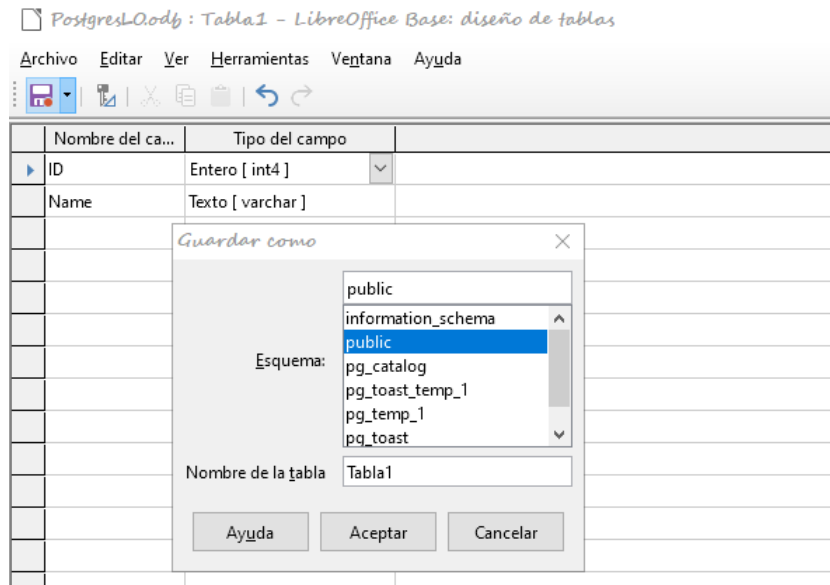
PostgresLO.odb : Tabla1 - LibreOffice Base: diseño de tablas

Archivo Editar Ver Herramientas Ventana Ayuda

| | Nombre del ca... | Tipo del campo |
|---|---|---|
| ▸ | ID | Entero [ int4 ] |
| | Name | Texto [ varchar ] |

Guardar como

Esquema: public

information_schema
public
pg_catalog
pg_toast_temp_1
pg_temp_1
pg_toast

Nombre de la tabla Tabla1

Ayuda Aceptar Cancelar